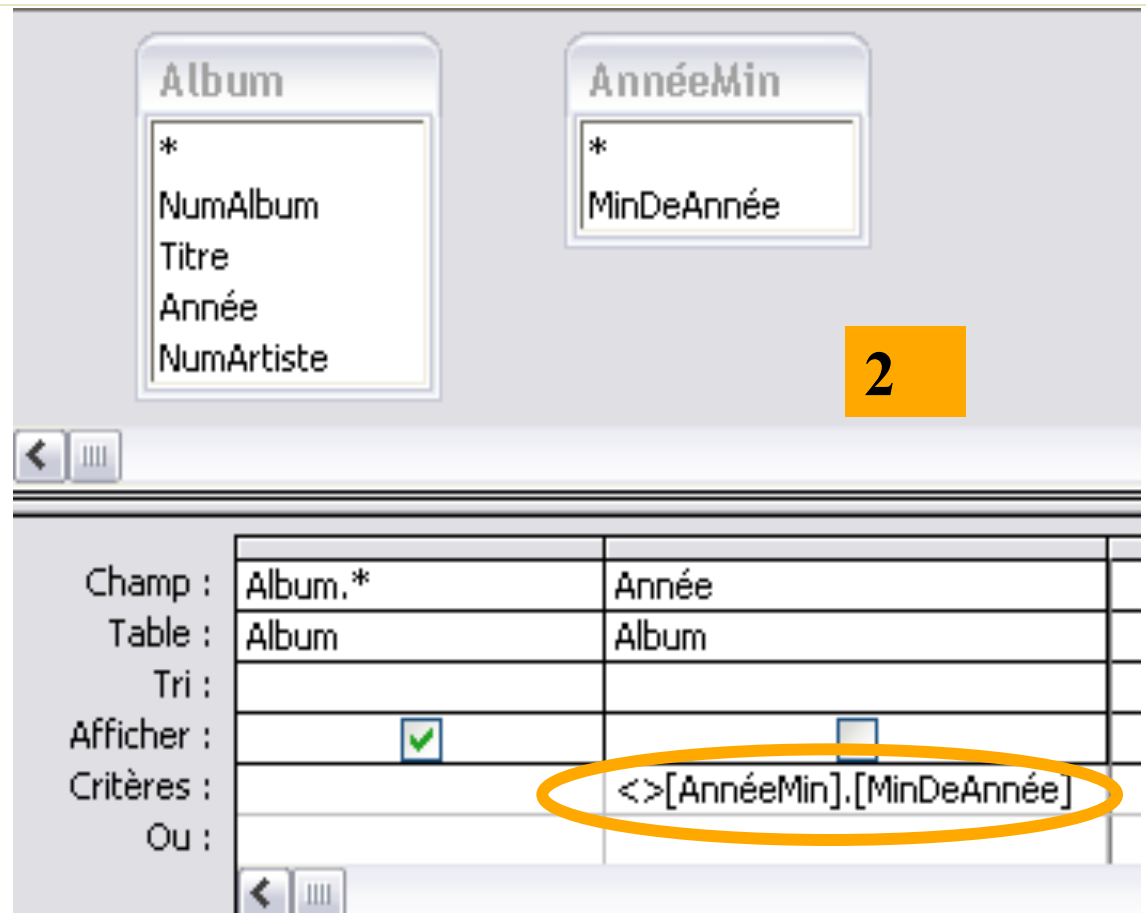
Album
*
NumAlbum
Titre
Année
NumArtiste

AnnéeMin
*
MinDeAnnée

2

| | | |
|---|---|---|
| Champ : | Album.* | Année |
| Table : | Album | Album |
| Tri : | | |
| Afficher : | ☑ | ☐ |
| Critères : | | <>[AnnéeMin].[MinDeAnnée] |
| Ou : | | |